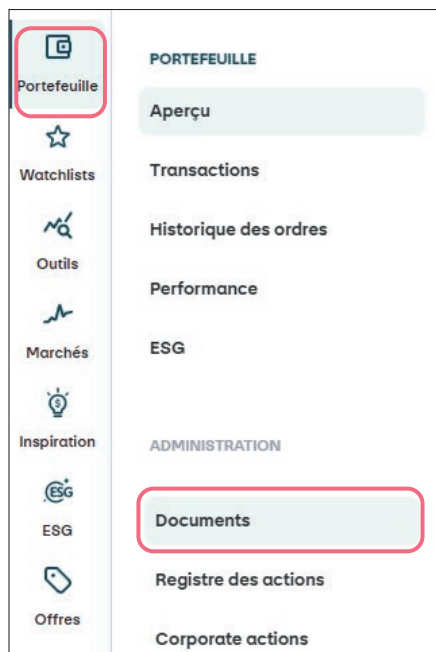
Portefeuille
Watchlists
Outils
Marchés
Inspiration
ESG
ESG
Offres

PORTEFEUILLE
Aperçu
Transactions
Historique des ordres
Performance
ESG

ADMINISTRATION
Documents
Registre des actions
Corporate actions